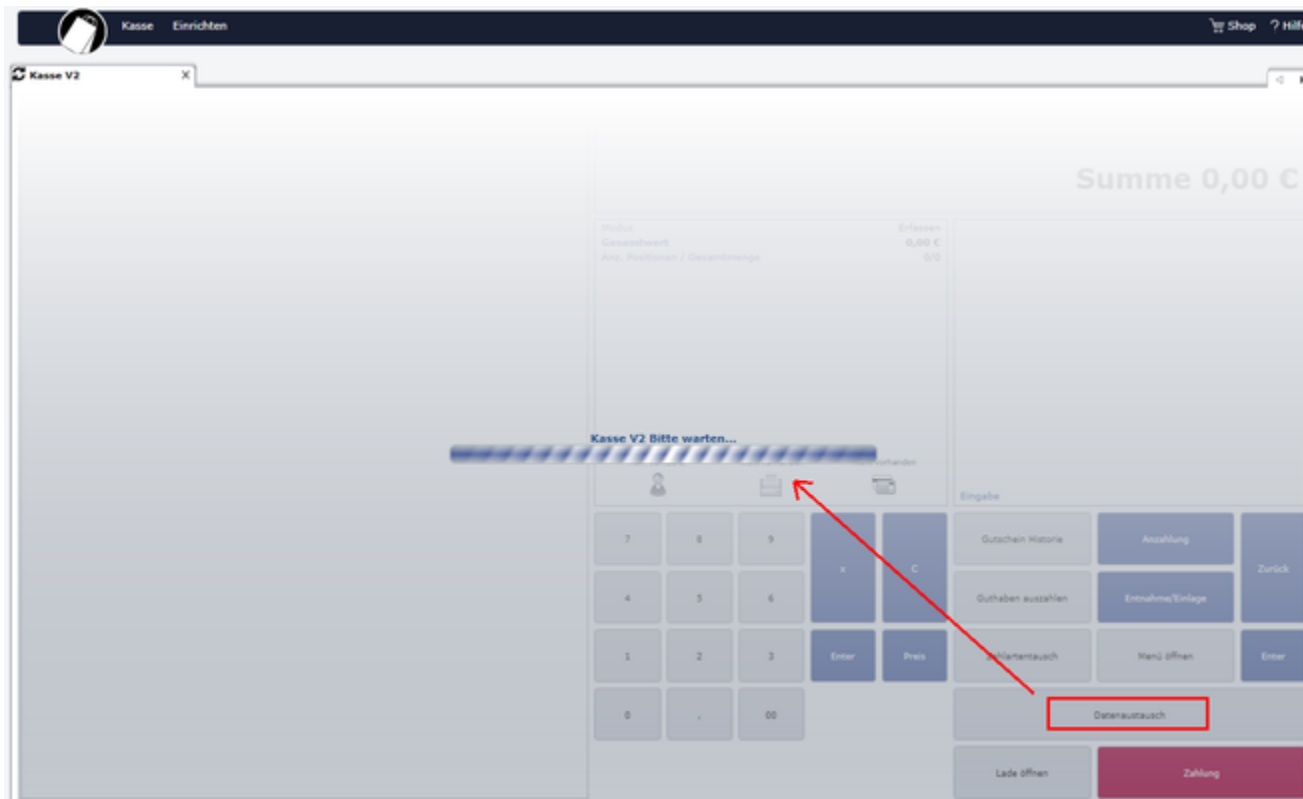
Kasse Einrichten

Shop ? Hilf

Kasse V2 X

Summe 0,00 €

Produkt Erfassen
Gesamtwert 0,00 €
Anz. Positionen / Gesamtmenge 0/0

Kasse V2 Bitte warten...

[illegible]vorhanden

Eingabe

7 8 9 x C

4 5 6

1 2 3 Enter Preis

0 , 00

Gutschein Historie Anzahlung Zurück

Guthaben auszahlen Entnahme/Einlage

Schlartentausch Menü öffnen Enter

Datenaustausch

Lade öffnen Zahlung